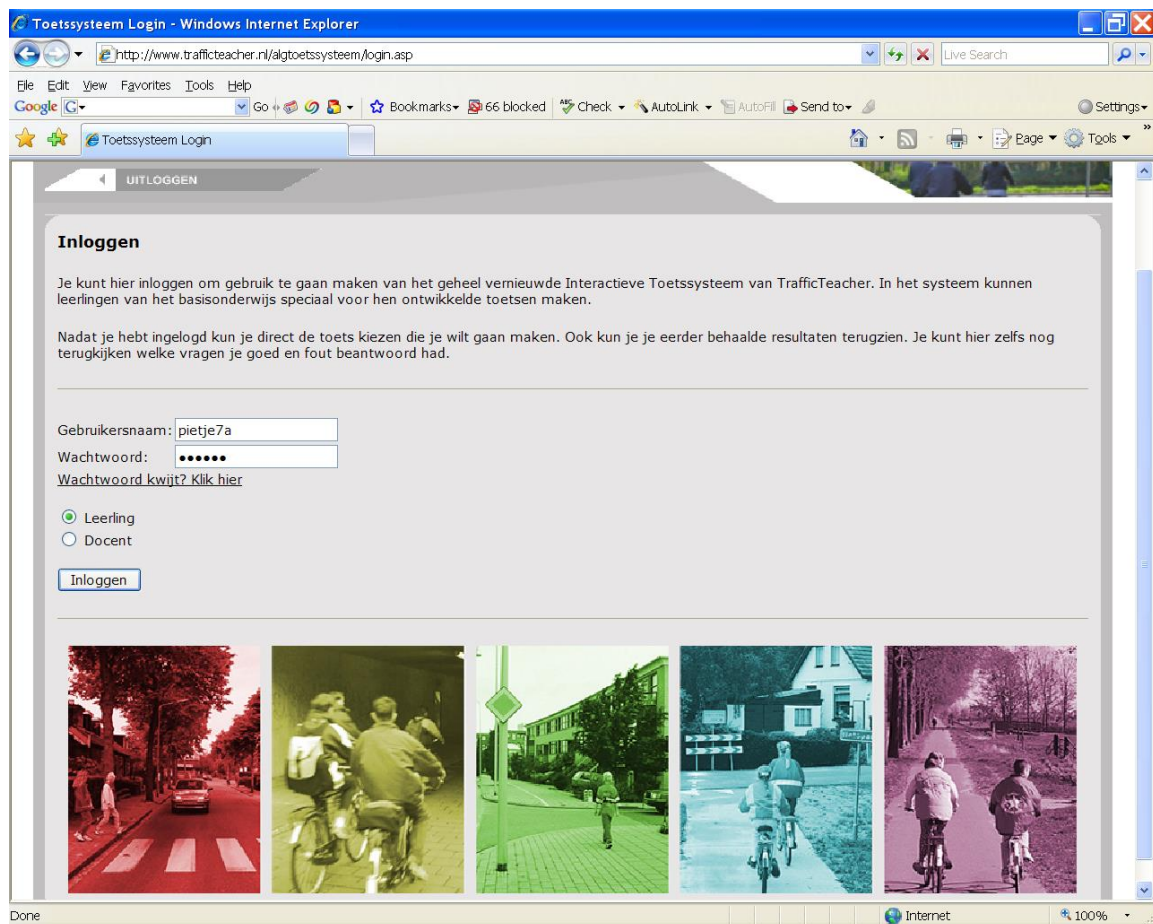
Toetssysteem Login - Windows Internet Explorer

http://www.trafficteacher.nl/algtoetssysteem/login.asp

Live Search

File Edit View Favorites Tools Help

Google G Go Bookmarks 66 blocked Check AutoLink AutoFill Send to Settings

Toetssysteem Login

Page Tools

UITLOGGEN

Inloggen

Je kunt hier inloggen om gebruik te gaan maken van het geheel vernieuwde Interactieve Toetssysteem van TrafficTeacher. In het systeem kunnen leerlingen van het basisonderwijs speciaal voor hen ontwikkelde toetsen maken.

Nadat je hebt ingelogd kun je direct de toets kiezen die je wilt gaan maken. Ook kun je je eerder behaalde resultaten terugzien. Je kunt hier zelfs nog terugkijken welke vragen je goed en fout beantwoord had.

Gebruikersnaam: pietje7a
Wachtwoord: ●●●●●●
Wachtwoord kwijt? Klik hier

Leerling
Docent

Inloggen

Done

Internet

100%